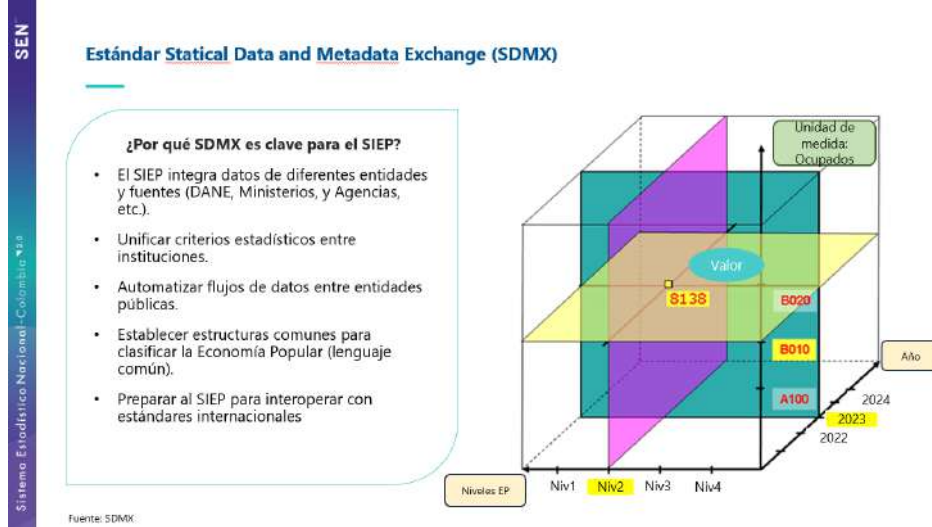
SEN

Sistema Estadístico Nacional - Colombia 2.0

Estándar Statical Data and Metadata Exchange (SDMX)

¿Por qué SDMX es clave para el SIEP?

• El SIEP integra datos de diferentes entidades y fuentes (DANE, Ministerios, y Agencias, etc.).

• Unificar criterios estadísticos entre instituciones.

• Automatizar flujos de datos entre entidades públicas.

• Establecer estructuras comunes para clasificar la Economía Popular (lenguaje común).

• Preparar al SIEP para interoperar con estándares internacionales

Unidad de medida: Ocupados

Valor

8138

B020

B010

A100

Año

2024

2023

2022

Niveles EP

Niv1 Niv2 Niv3 Niv4

Fuente: SDMX